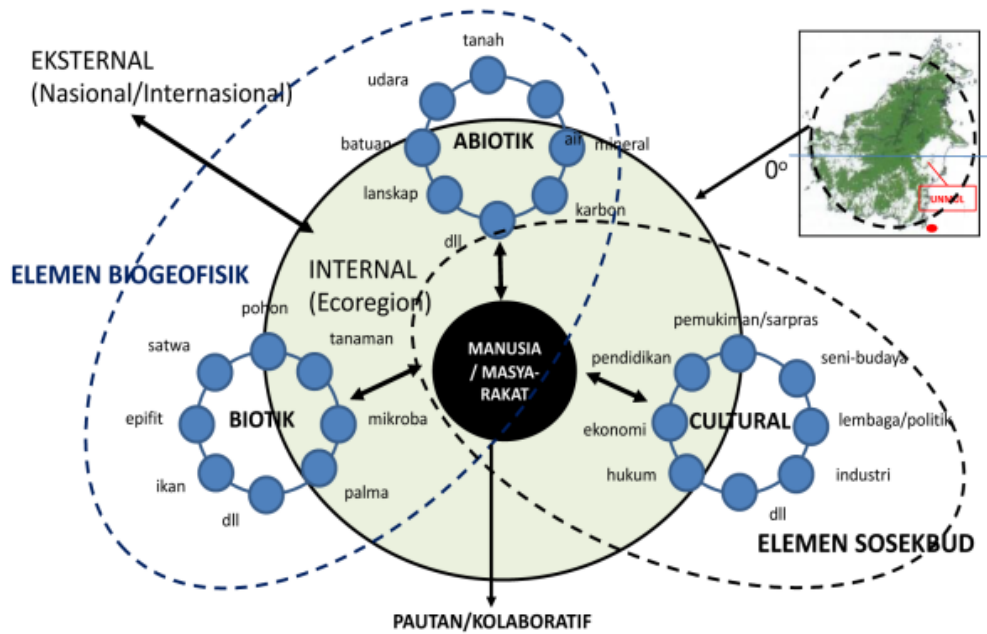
EKSTERNAL
(Nasional/Internasional)

tanah
udara
ABIOTIK
air
mineral
batuan
lanskap
karbon
dll

0º

UNMUL

ELEMEN BIOGEOFISIK

INTERNAL
(Ecoregion)

pohon
tanaman
satwa
BIOTIK
epifit
mikroba
ikan
palma
dll

MANUSIA / MASYA-RAKAT

pemukiman/sarpras
pendidikan
seni-budaya
CULTURAL
ekonomi
lembaga/politik
hukum
industri
dll

ELEMEN SOSEKBUD

PAUTAN/KOLABORATIF